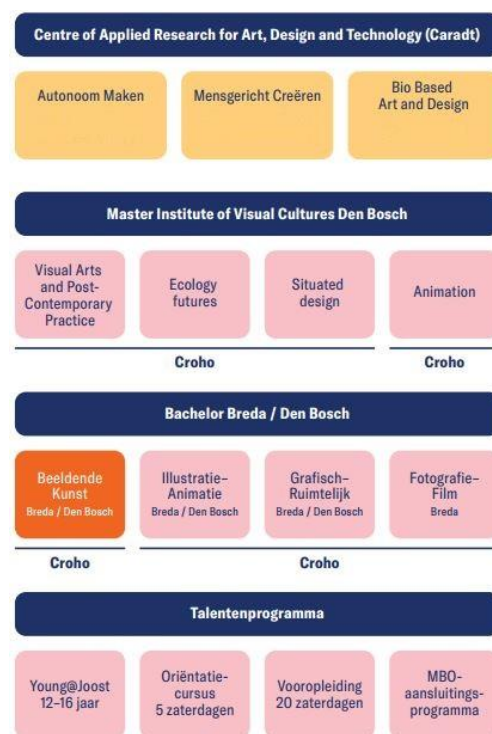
Centre of Applied Research for Art, Design and Technology (Caradt)

Autonoom Maken

Mensgericht Creëren

Bio Based Art and Design

Master Institute of Visual Cultures Den Bosch

Visual Arts and Post-Contemporary Practice

Ecology futures

Situated design

Animation

Croho

Croho

Bachelor Breda / Den Bosch

Beeldende Kunst
Breda / Den Bosch

Illustratie-Animatie
Breda / Den Bosch

Grafisch-Ruimtelijk
Breda / Den Bosch

Fotografie-Film
Breda

Croho

Croho

Talentenprogramma

Young@Joost
12-16 jaar

Oriëntatie-cursus
5 zaterdagen

Vooropleiding
20 zaterdagen

MBO-aansluitings-programma